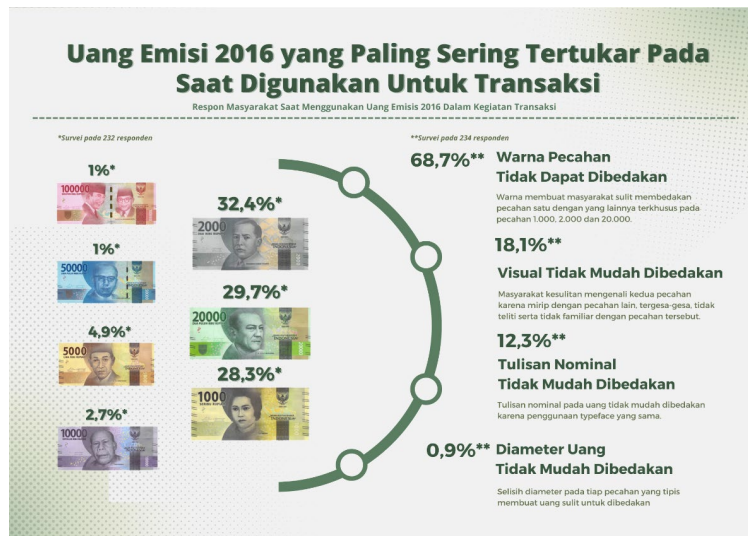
Uang Emisi 2016 yang Paling Sering Tertukar Pada Saat Digunakan Untuk Transaksi

Respon Masyarakat Saat Menggunakan Uang Emisis 2016 Dalam Kegiatan Transaksi

*Survei pada 232 responden

1%*
100000

1%*
50000

4,9%*
5000

2,7%*
10000

32,4%*
2000

29,7%*
20000

28,3%*
1000

**Survei pada 234 responden

68,7%** Warna Pecahan Tidak Dapat Dibedakan

Warna membuat masyarakat sulit membedakan pecahan satu dengan yang lainnya terkhusus pada pecahan 1.000, 2.000 dan 20.000.

18,1%**

Visual Tidak Mudah Dibedakan

Masyarakat kesulitan mengenali kedua pecahan karena mirip dengan pecahan lain, tergesa-gesa, tidak teliti serta tidak familiar dengan pecahan tersebut.

12,3%**

Tulisan Nominal Tidak Mudah Dibedakan

Tulisan nominal pada uang tidak mudah dibedakan karena penggunaan typeface yang sama.

0,9%** Diameter Uang Tidak Mudah Dibedakan

Selisih diameter pada tiap pecahan yang tipis membuat uang sulit untuk dibedakan